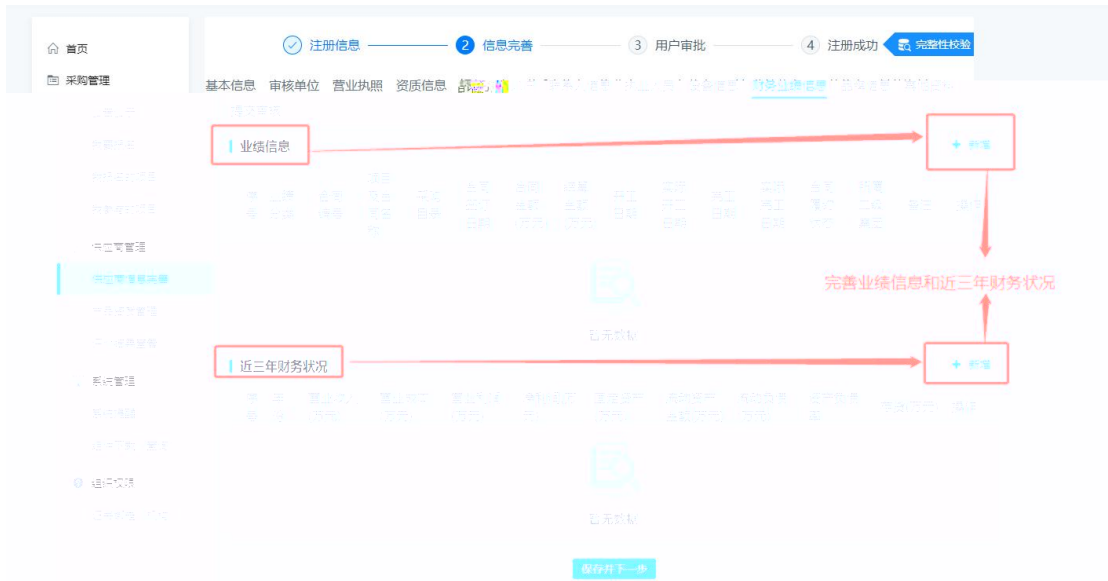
首页
采购管理

注册信息
2 信息完善
3 用户审批
4 注册成功
完整性校验

基本信息 审核单位 营业执照 资质信息 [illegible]

财务业绩信息

业绩信息
+ 新增

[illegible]

暂无数据

完善业绩信息和近三年财务状况

近三年财务状况
+ 新增

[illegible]

暂无数据

保存并下一步